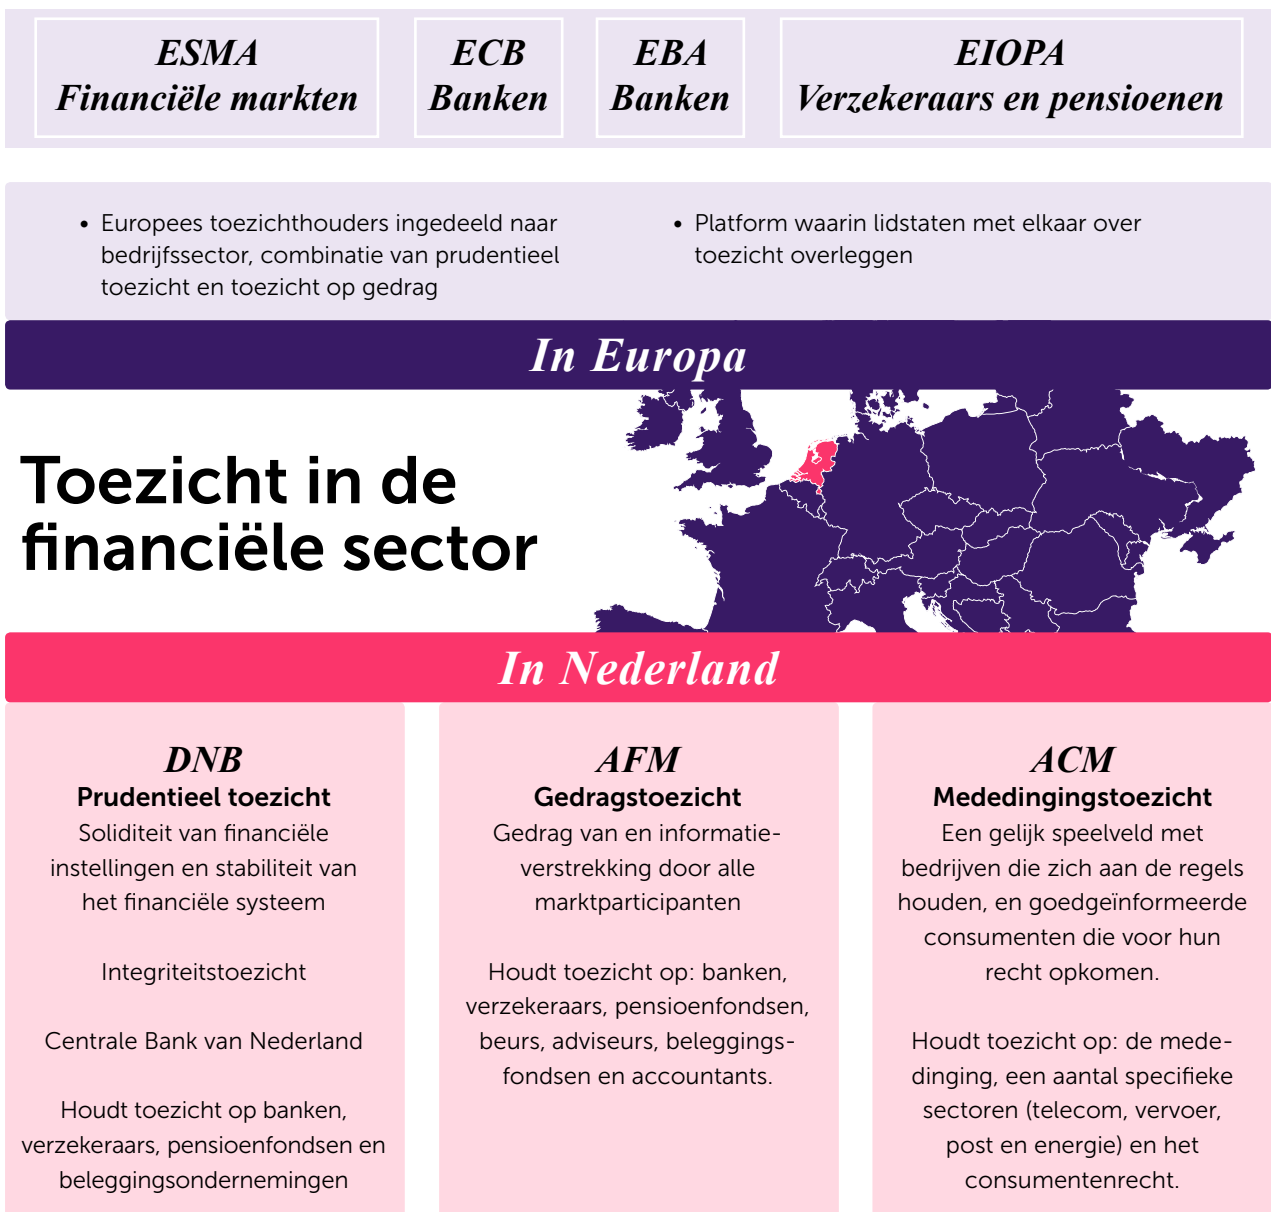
ESMA
Financiële markten

ECB
Banken

EBA
Banken

EIOPA
Verzekeraars en pensioenen

• Europees toezichthouders ingedeeld naar bedrijfssector, combinatie van prudentieel toezicht en toezicht op gedrag

• Platform waarin lidstaten met elkaar over toezicht overleggen

In Europa

Toezicht in de financiële sector

In Nederland

DNB
Prudentieel toezicht
Soliditeit van financiële instellingen en stabiliteit van het financiële systeem

Integriteitstoezicht

Centrale Bank van Nederland

Houdt toezicht op banken, verzekeraars, pensioenfondsen en beleggingsondernemingen

AFM
Gedragstoezicht
Gedrag van en informatieverstrekking door alle marktparticipanten

Houdt toezicht op: banken, verzekeraars, pensioenfondsen, beurs, adviseurs, beleggingsfondsen en accountants.

ACM
Mededingingstoezicht
Een gelijk speelveld met bedrijven die zich aan de regels houden, en goedgeïnformeerde consumenten die voor hun recht opkomen.

Houdt toezicht op: de mededinging, een aantal specifieke sectoren (telecom, vervoer, post en energie) en het consumentenrecht.